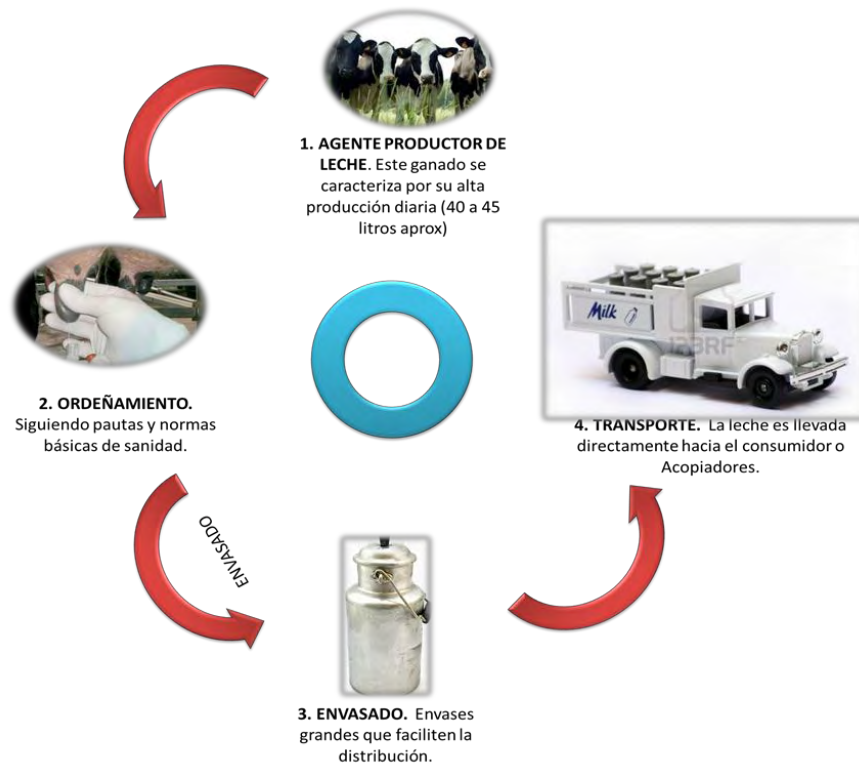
1. AGENTE PRODUCTOR DE LECHE. Este ganado se caracteriza por su alta producción diaria (40 a 45 litros aprox)

2. ORDEÑAMIENTO. Siguiendo pautas y normas básicas de sanidad.

Milk

123RF

4. TRANSPORTE. La leche es llevada directamente hacia el consumidor o Acopiadores.

ENVASADO

3. ENVASADO. Envases grandes que faciliten la distribución.